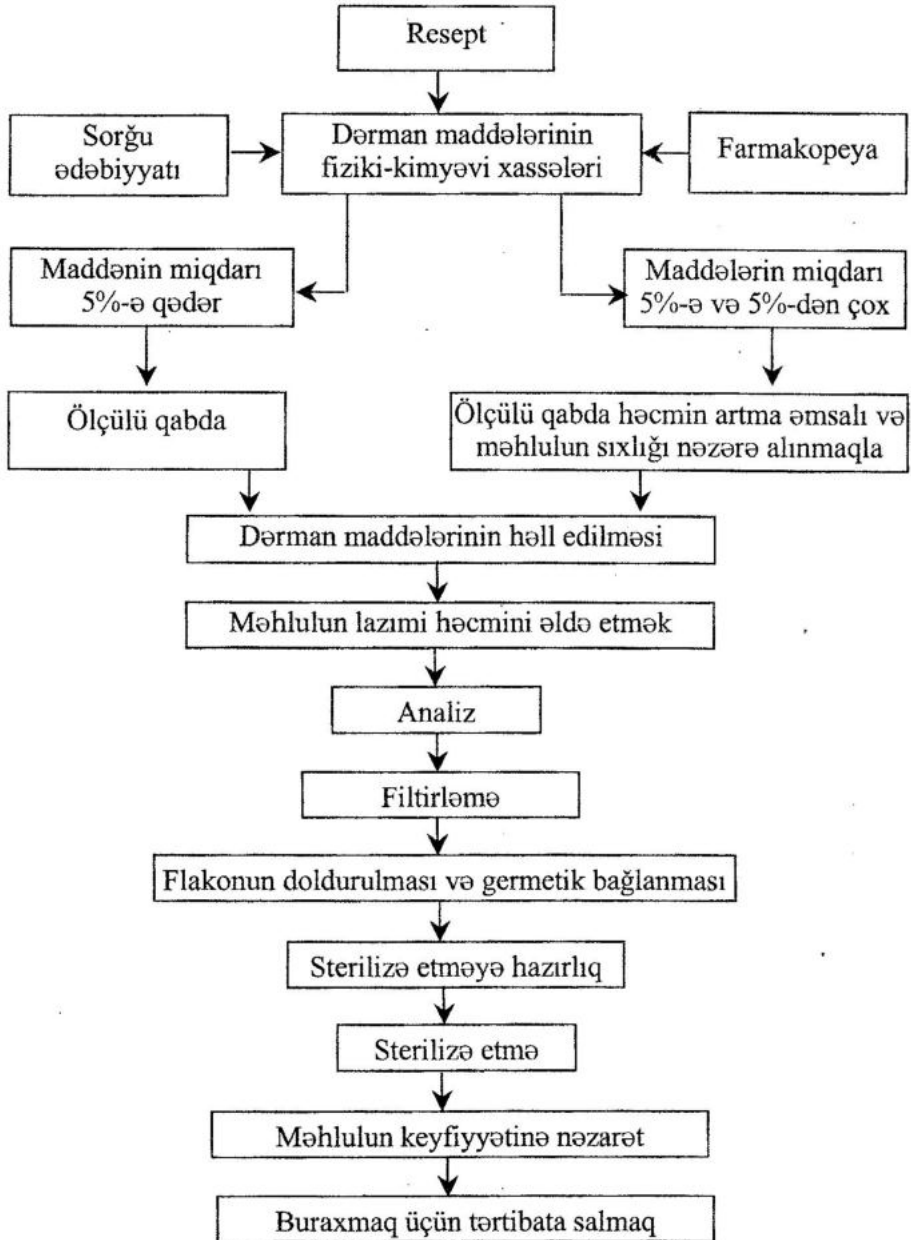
Resept

Sorğu ədəbiyyatı

Dərman maddələrinin fiziki-kimyəvi xassələri

Farmakopeya

Maddənin miqdarı 5%-ə qədər

Maddələrin miqdarı 5%-ə və 5%-dən çox

Ölçülü qabda

Ölçülü qabda həcmin artma əmsalı və məhlulun sıxlığı nəzərə alınmaqla

Dərman maddələrinin həll edilməsi

Məhlulun lazımi həcmini əldə etmək

Analiz

Filtirləmə

Flakonun doldurulması və germetik bağlanması

Sterilizə etməyə hazırlıq

Sterilizə etmə

Məhlulun keyfiyyətinə nəzarət

Buraxmaq üçün tərtibata salmaq